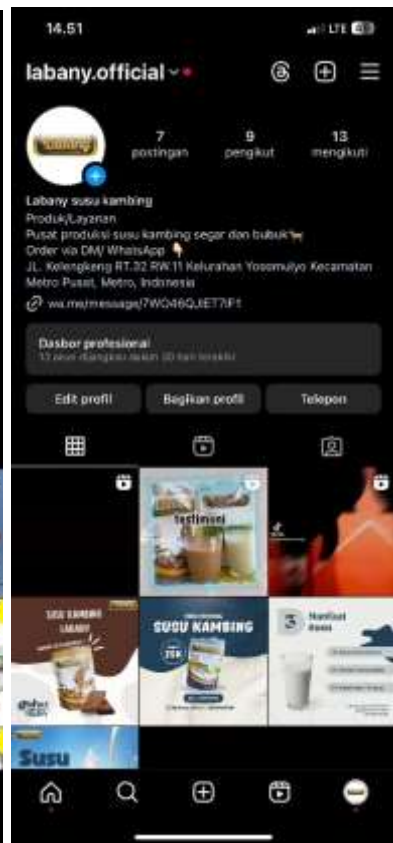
14.51

LTE

labany.official

7 postingan

9 pengikut

13 mengikuti

Labany susu kambing

Produk/Layanan

Pusat produksi susu kambing segar dan bubuk

Order via DM/ WhatsApp

JL. Kelengkeng RT.32 RW.11 Kelurahan Yosomulyo Kecamatan Metro Pusat, Metro, Indonesia

wa.me/message/7WO46QJET7IF1

Dasbor profesional

13 akun dijangkau dalam 30 hari terakhir

Edit profil

Bagikan profil

Telepon

testimoni

SUSU KAMBING LABANY

SUSU KAMBING

3 Manfaat Susu

Susu